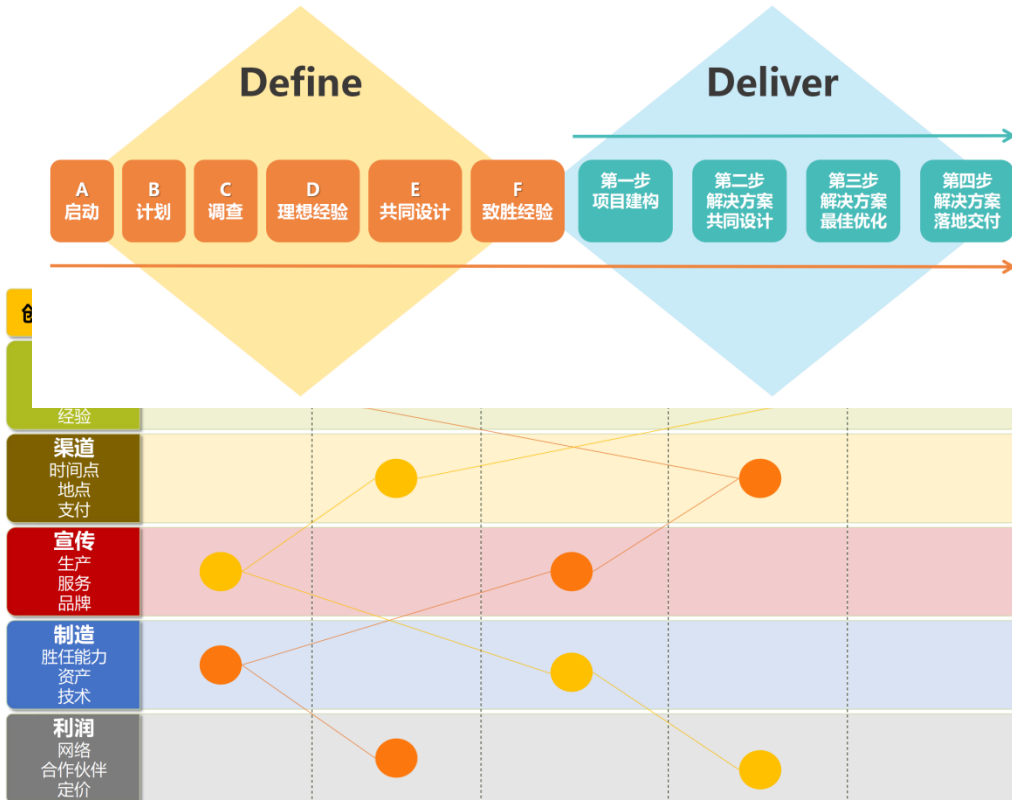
Define

Deliver

A
启动

B
计划

C
调查

D
理想经验

E
共同设计

F
致胜经验

第一步
项目建构

第二步
解决方案
共同设计

第三步
解决方案
最佳优化

第四步
解决方案
落地交付

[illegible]

经验

渠道
时间点
地点
支付

宣传
生产
服务
品牌

制造
胜任能力
资产
技术

利润
网络
合作伙伴
定价